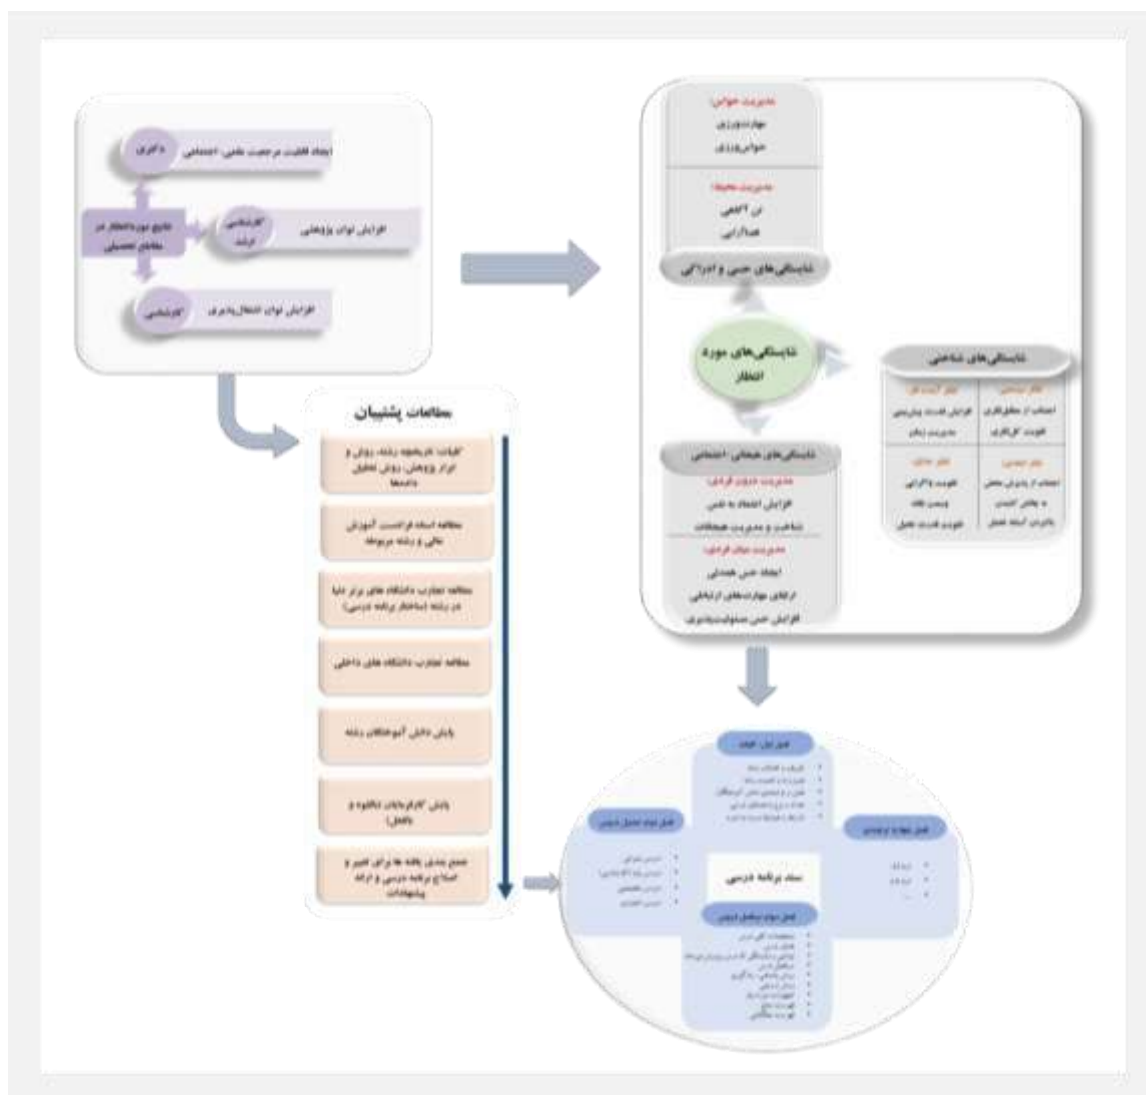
دکتری

ایجاد قابلیت مرجعیت علمی-اجتماعی

نتایج مورد انتظار در مقاطع تحصیلی

کارشناسی ارشد

افزایش توان پژوهشی

کارشناسی

افزایش توان اشتغال‌پذیری

مدیریت حواس:
مهارت‌ورزی
حواس‌ورزی

مدیریت محیط:
در آگاهی
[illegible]

شایستگی‌های حسی و ادراکی

شایستگی‌های مورد انتظار

شایستگی‌های شناختی

تفکر خلاق
افزایش قدرت پیش‌بینی
مدیریت زمان

تفکر انتقادی
اجتناب از مطلق‌نگری
تقویت کل‌نگری

تفکر تحلیلی
تقویت واکاوی
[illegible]
تقویت قدرت تحلیل

تفکر سیستمی
اجتناب از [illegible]
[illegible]
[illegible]

شایستگی‌های هیجانی-اجتماعی

مدیریت درون فردی:
افزایش اعتماد به نفس
شناخت و مدیریت هیجانات

مدیریت میان فردی:
ایجاد حس همدلی
ارتقای مهارت‌های ارتباطی
افزایش حس مسئولیت‌پذیری

مطالعات پشتیبان

کلیات: تاریخچه رشته، روش و ابزار پژوهش، روش تحلیل داده‌ها

مطالعه اسناد فرادست آموزش عالی و رشته مربوطه

مطالعه تجارب دانشگاه های برتر دنیا در رشته (ساختار برنامه درسی)

مطالعه تجارب دانشگاه های داخلی

پایش دانش آموختگان رشته

پایش کارفرمایان (بالقوه و بالفعل)

جمع بندی یافته ها برای تغییر و اصلاح برنامه درسی و ارائه پیشنهادات

فصل اول: کلیات

فصل دوم: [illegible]

فصل سوم: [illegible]

سند برنامه درسی

فصل چهارم: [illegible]